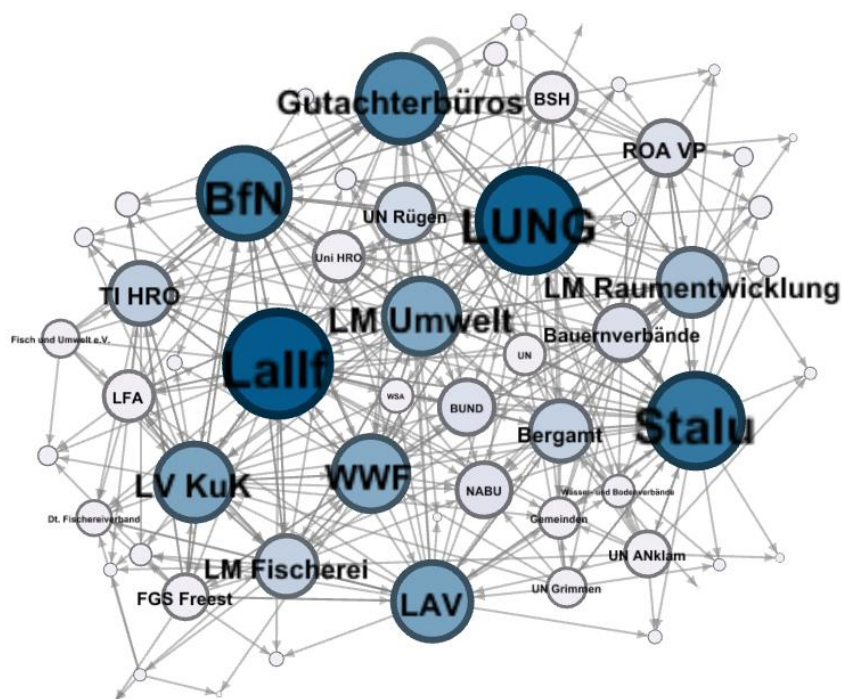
Gutachterbüros
BSH
ROA VP
BfN
UN Rügen
LUNG
Uni HRO
TI HRO
LM Raumentwicklung
LM Umwelt
Fisch und Umwelt e.V.
Bauernverbände
Lallf
UN
LFA
WSA
BUND
Stalu
Bergamt
LV KuK
WWF
NABU
Wasser- und Bodenverbände
Dt. Fischereiverband
Gemeinden
UN ANklam
LM Fischerei
FGS Freest
LAV
UN Grimmen